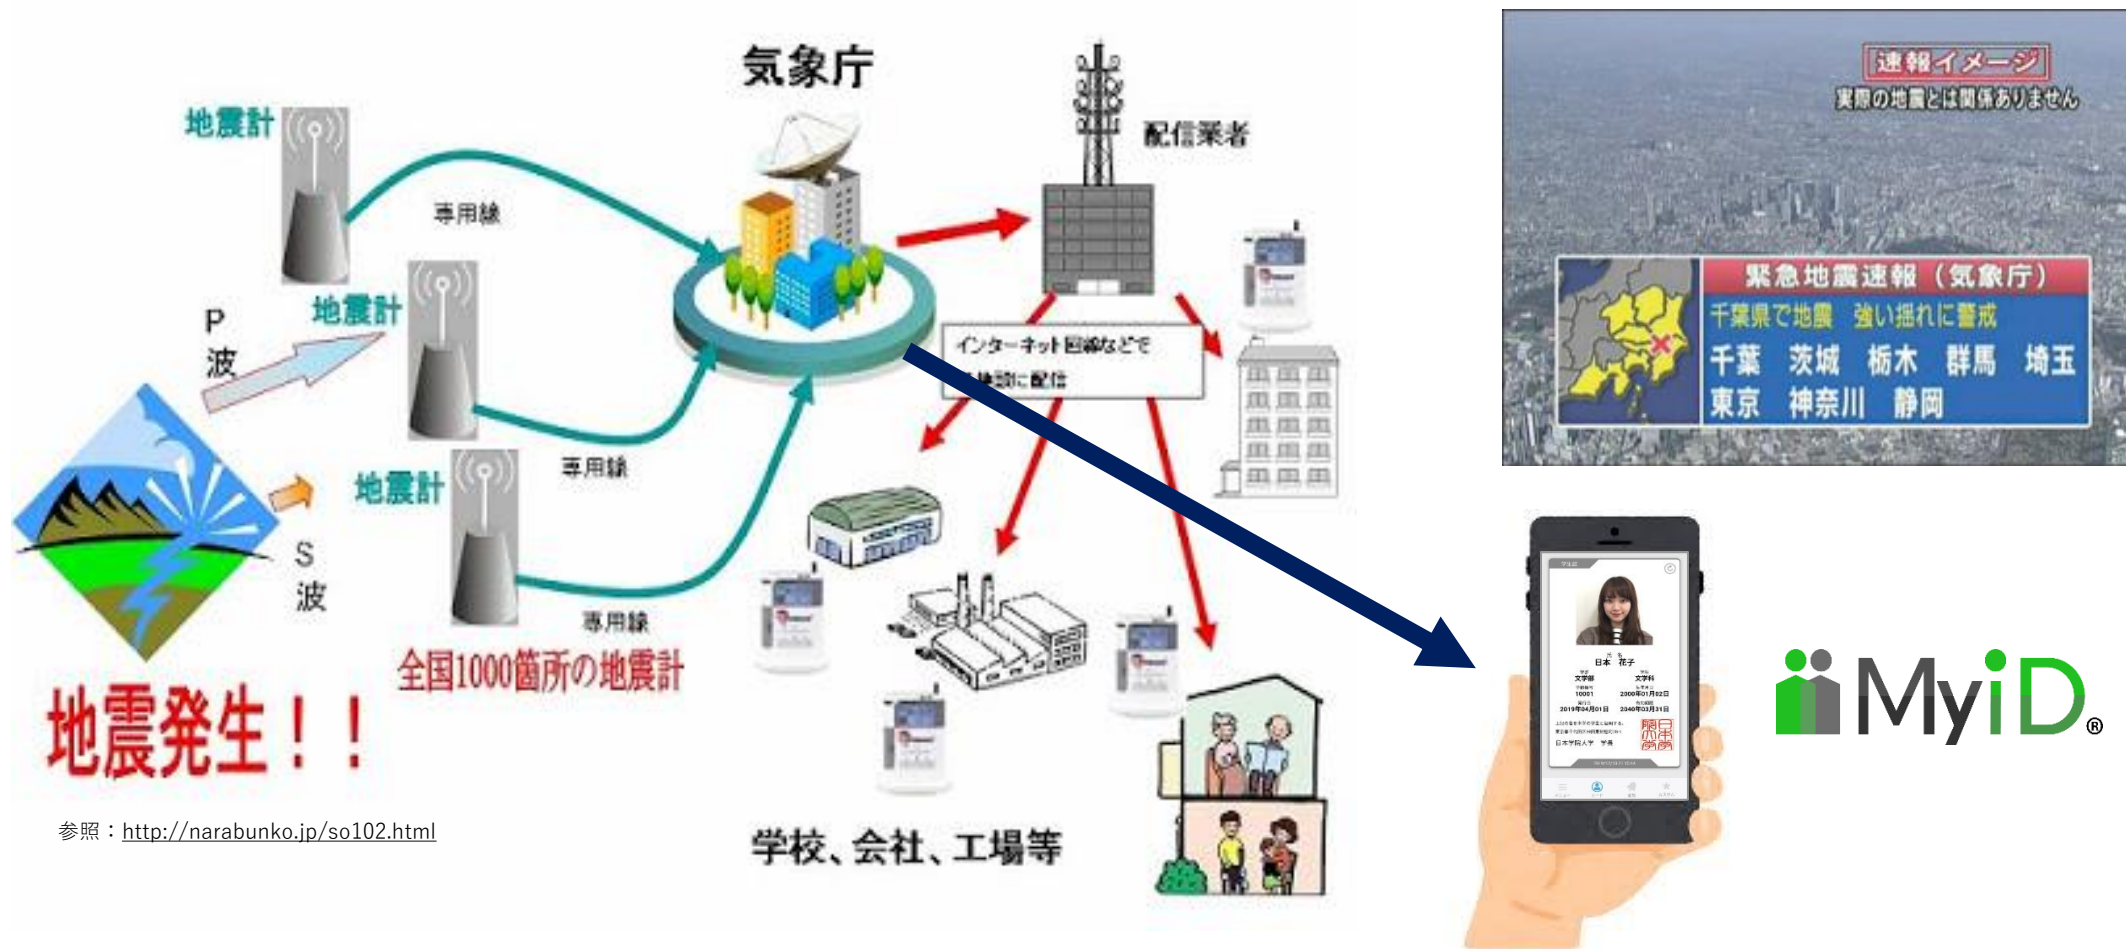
気象庁

地震計

専用線

配信業者

P
波

地震計

インターネット回線などで
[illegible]端末に配信

専用線

地震計

S
波

専用線

全国1000箇所の地震計

地震発生！！

学校、会社、工場等

参照：http://narabunko.jp/so102.html

速報イメージ
実際の地震とは関係ありません

緊急地震速報（気象庁）
千葉県で地震　強い揺れに警戒
千葉　茨城　栃木　群馬　埼玉
東京　神奈川　静岡

日本 花子

MyiD®